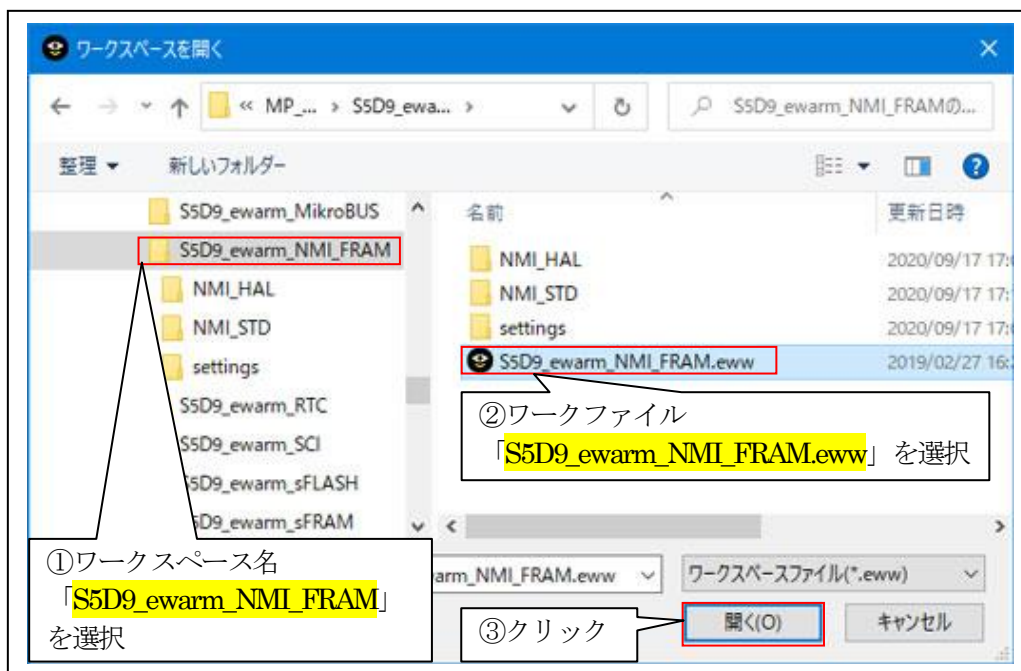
ワークスペースを開く

« MP_... › S5D9_ewa... ›

S5D9_ewarm_NMI_FRAMの...

整理 ▾　新しいフォルダー

S5D9_ewarm_MikroBUS
S5D9_ewarm_NMI_FRAM
NMI_HAL
NMI_STD
settings
S5D9_ewarm_RTC
S5D9_ewarm_SCI
S5D9_ewarm_sFLASH
S5D9_ewarm_sFRAM

| 名前 | 更新日時 |
|---|---|
| NMI_HAL | 2020/09/17 17:0 |
| NMI_STD | 2020/09/17 17:1 |
| settings | 2020/09/17 17:0 |
| S5D9_ewarm_NMI_FRAM.eww | 2019/02/27 16:2 |

②ワークファイル「S5D9_ewarm_NMI_FRAM.eww」を選択

arm_NMI_FRAM.eww

ワークスペースファイル(*.eww)

①ワークスペース名「S5D9_ewarm_NMI_FRAM」を選択

③クリック

開く(O)　キャンセル